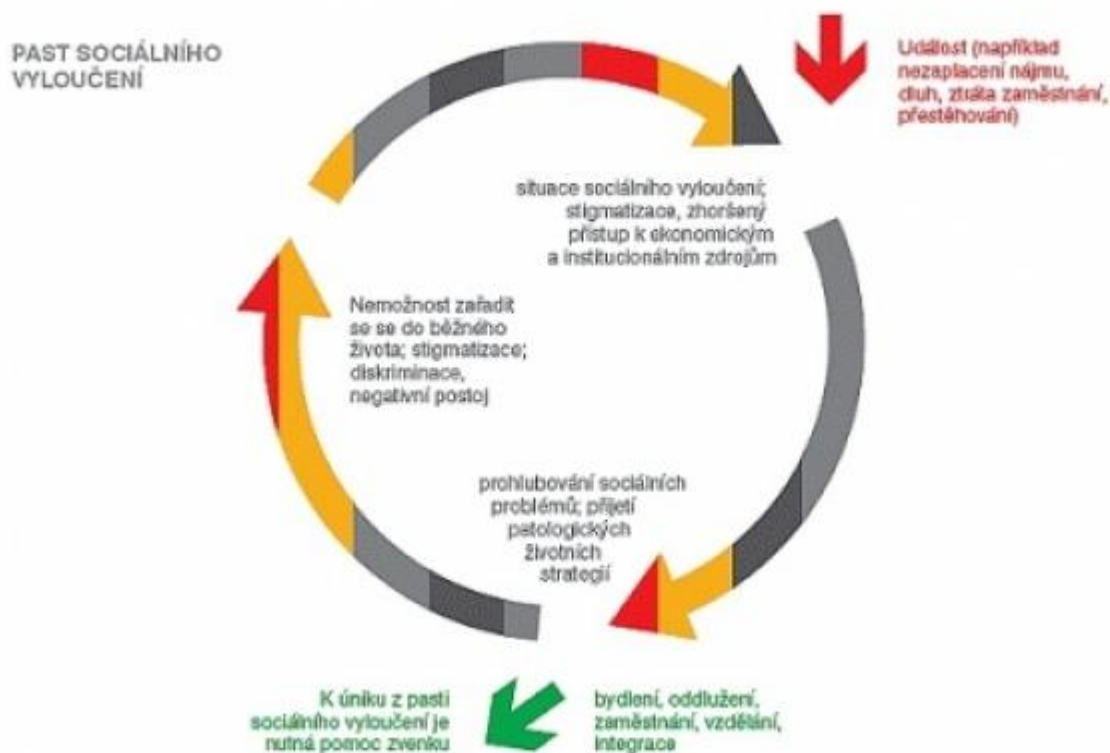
PAST SOCIÁLNÍHO VYLOUČENÍ

Událost (například nezaplacení nájmu, dluh, ztráta zaměstnání, přestěhování)

situace sociálního vyloučení; stigmatizace, zhoršený přístup k ekonomickým a institucionálním zdrojům

Nemožnost zařadit se se do běžného života; stigmatizace; diskriminace, negativní postoj

prohlubování sociálních problémů; přijetí patologických životních strategií

K úniku z pasti sociálního vyloučení je nutná pomoc zvenku

bydlení, oddlužení, zaměstnání, vzdělání, integrace